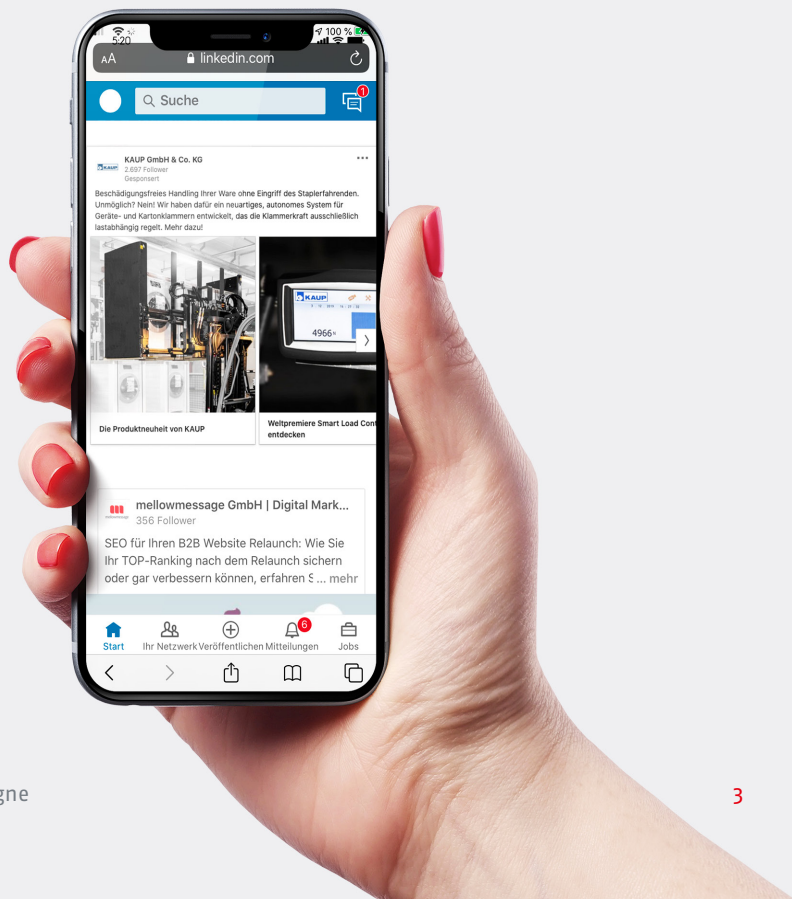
5:20
100 %
AA
linkedin.com
Suche
1
KAUP GmbH & Co. KG
2.697 Follower
Gesponsert
...
Beschädigungsfreies Handling Ihrer Ware ohne Eingriff des Staplerfahrenden. Unmöglich? Nein! Wir haben dafür ein neuartiges, autonomes System für Geräte- und Kartonklammern entwickelt, das die Klammerkraft ausschließlich lastabhängig regelt. Mehr dazu!
KAUP
4966
Die Produktneuheit von KAUP
Weltpremiere Smart Load Cont entdecken
mellowmessage GmbH | Digital Mark...
356 Follower
SEO für Ihren B2B Website Relaunch: Wie Sie Ihr TOP-Ranking nach dem Relaunch sichern oder gar verbessern können, erfahren S ... mehr
6
Start
Ihr Netzwerk
Veröffentlichen
Mitteilungen
Jobs
gne
3